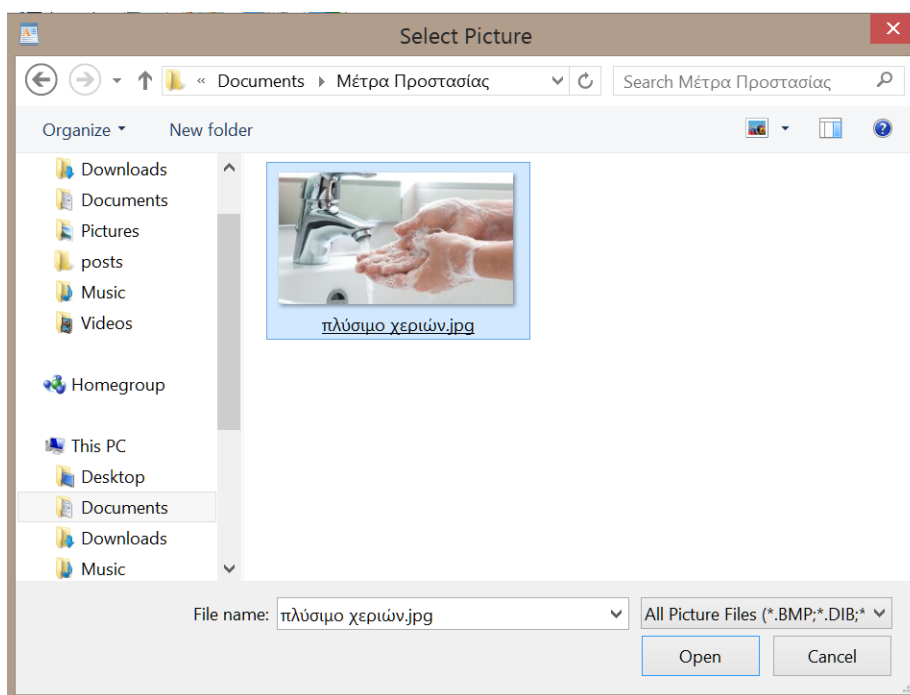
Select Picture

« Documents ▸ Μέτρα Προστασίας

Search Μέτρα Προστασίας

Organize ▾ New folder

Downloads
Documents
Pictures
posts
Music
Videos

Homegroup

This PC
Desktop
Documents
Downloads
Music

πλύσιμο χεριών.jpg

File name: πλύσιμο χεριών.jpg

All Picture Files (*.BMP;*.DIB;*

Open

Cancel